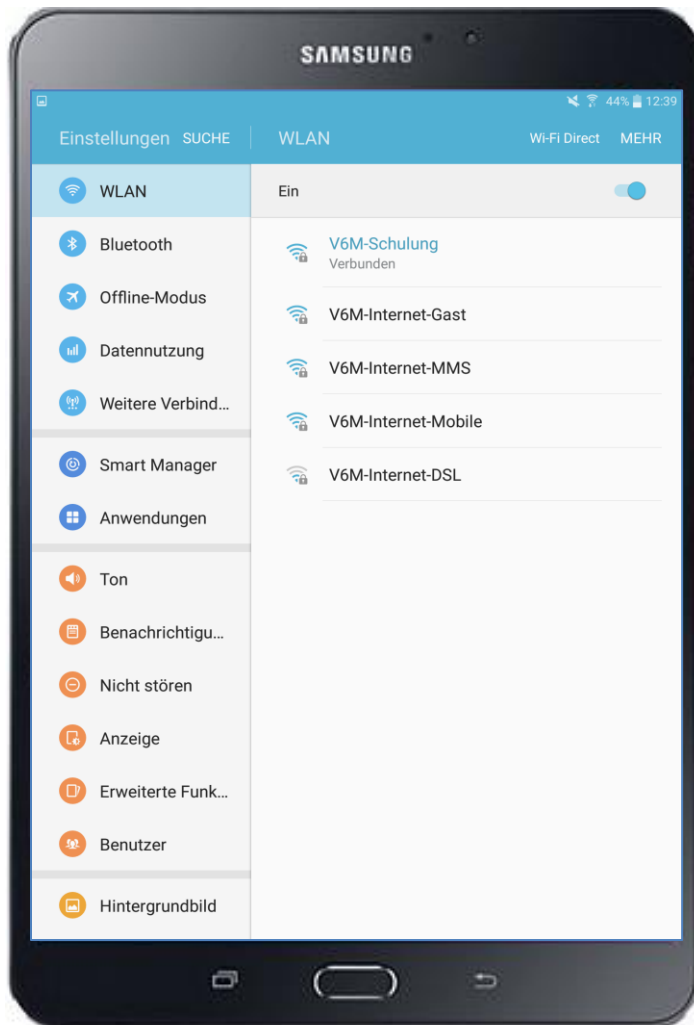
SAMSUNG

44% 12:39

Einstellungen SUCHE

WLAN

Wi-Fi Direct MEHR

WLAN

Bluetooth

Offline-Modus

Datennutzung

Weitere Verbind...

Smart Manager

Anwendungen

Ton

Benachrichtigu...

Nicht stören

Anzeige

Erweiterte Funk...

Benutzer

Hintergrundbild

Ein

V6M-Schulung
Verbunden

V6M-Internet-Gast

V6M-Internet-MMS

V6M-Internet-Mobile

V6M-Internet-DSL